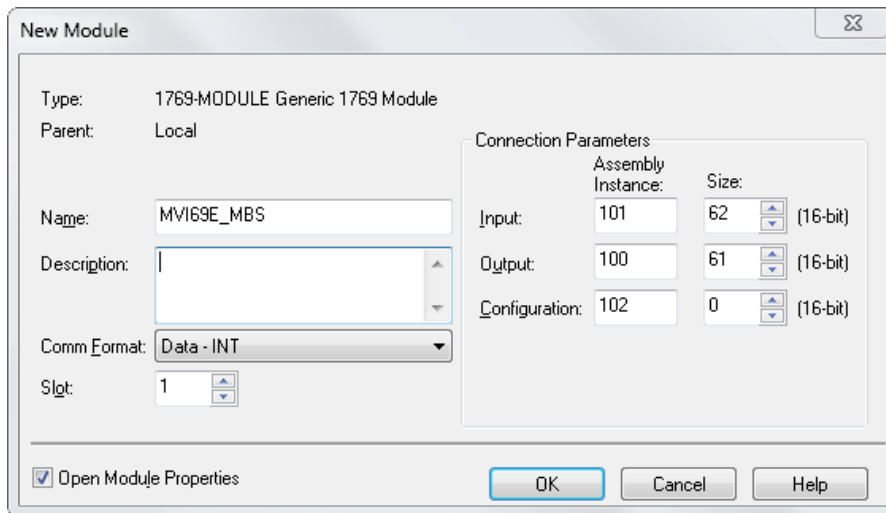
New Module

Type: 1769-MODULE Generic 1769 Module
Parent: Local

Name: MVI69E_MBS
Description:
Comm Format: Data - INT
Slot: 1

Connection Parameters

| | Assembly Instance: | Size: | |
|---|---|---|---|
| Input: | 101 | 62 | (16-bit) |
| Output: | 100 | 61 | (16-bit) |
| Configuration: | 102 | 0 | (16-bit) |

Open Module Properties

OK Cancel Help